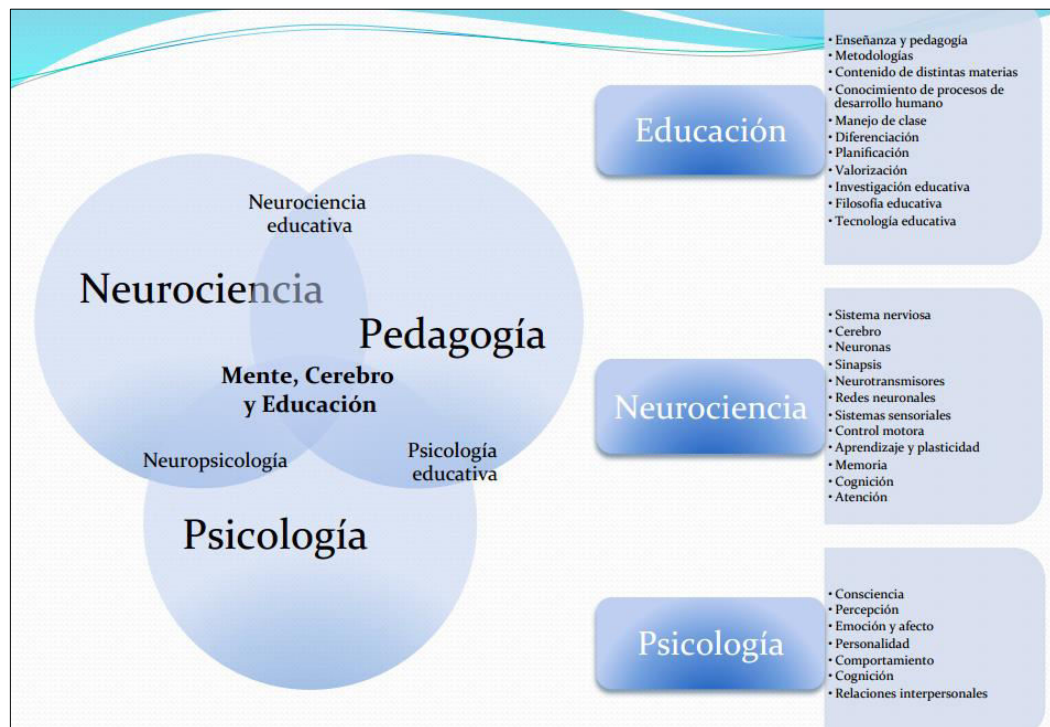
Neurociencia educativa

Neurociencia

Pedagogía

Mente, Cerebro y Educación

Neuropsicología

Psicología educativa

Psicología

Educación

• Enseñanza y pedagogía
• Metodologías
• Contenido de distintas materias
• Conocimiento de procesos de desarrollo humano
• Manejo de clase
• Diferenciación
• Planificación
• Valorización
• Investigación educativa
• Filosofía educativa
• Tecnología educativa

Neurociencia

• Sistema nerviosa
• Cerebro
• Neuronas
• Sinapsis
• Neurotransmisores
• Redes neuronales
• Sistemas sensoriales
• Control motora
• Aprendizaje y plasticidad
• Memoria
• Cognición
• Atención

Psicología

• Consciencia
• Percepción
• Emoción y afecto
• Personalidad
• Comportamiento
• Cognición
• Relaciones interpersonales